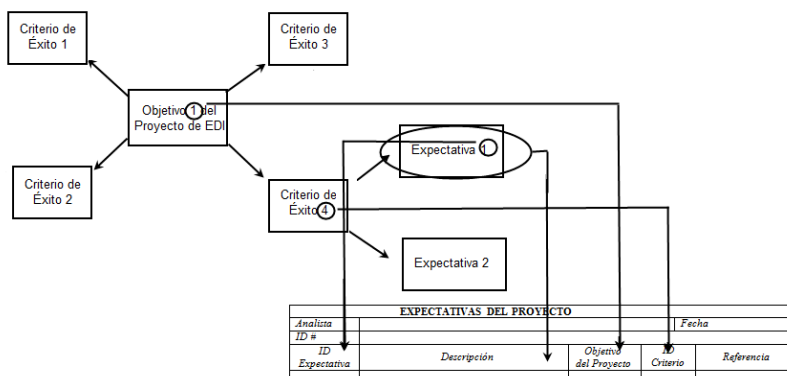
Criterio de Éxito 1

Criterio de Éxito 3

Objetivo 1 del Proyecto de EDI

Criterio de Éxito 2

Expectativa 1

Criterio de Éxito 4

Expectativa 2

| EXPECTATIVAS DEL PROYECTO | | | | |
|---|---|---|---|---|
| Analista | | | Fecha | |
| ID # | | | | |
| ID Expectativa | Descripción | Objetivo del Proyecto | ID Criterio | Referencia |